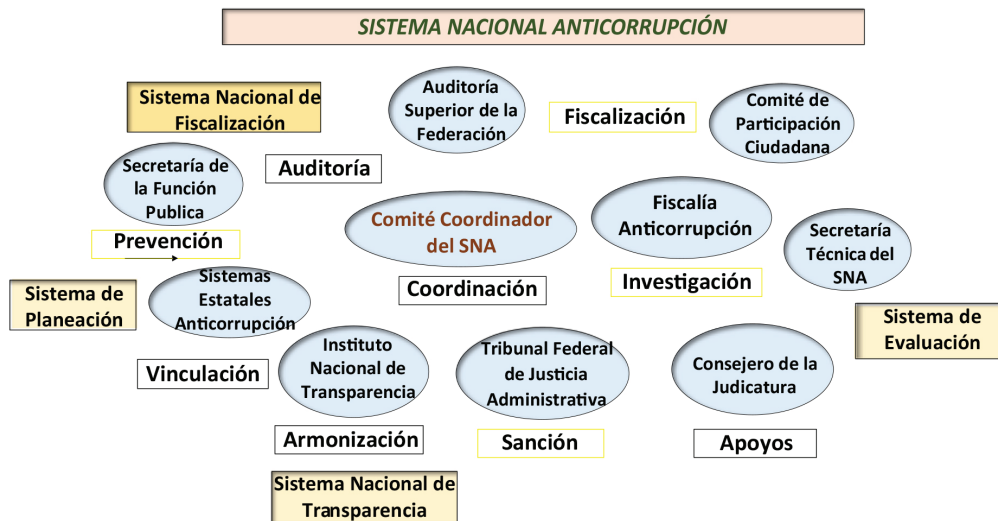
SISTEMA NACIONAL ANTICORRUPCIÓN

Sistema Nacional de Fiscalización

Auditoría Superior de la Federación

Fiscalización

Comité de Participación Ciudadana

Secretaría de la Función Publica

Auditoría

Comité Coordinador del SNA

Fiscalía Anticorrupción

Secretaría Técnica del SNA

Prevención

Sistemas Estatales Anticorrupción

Coordinación

Investigación

Sistema de Planeación

Sistema de Evaluación

Vinculación

Instituto Nacional de Transparencia

Tribunal Federal de Justicia Administrativa

Consejero de la Judicatura

Armonización

Sanción

Apoyos

Sistema Nacional de Transparencia